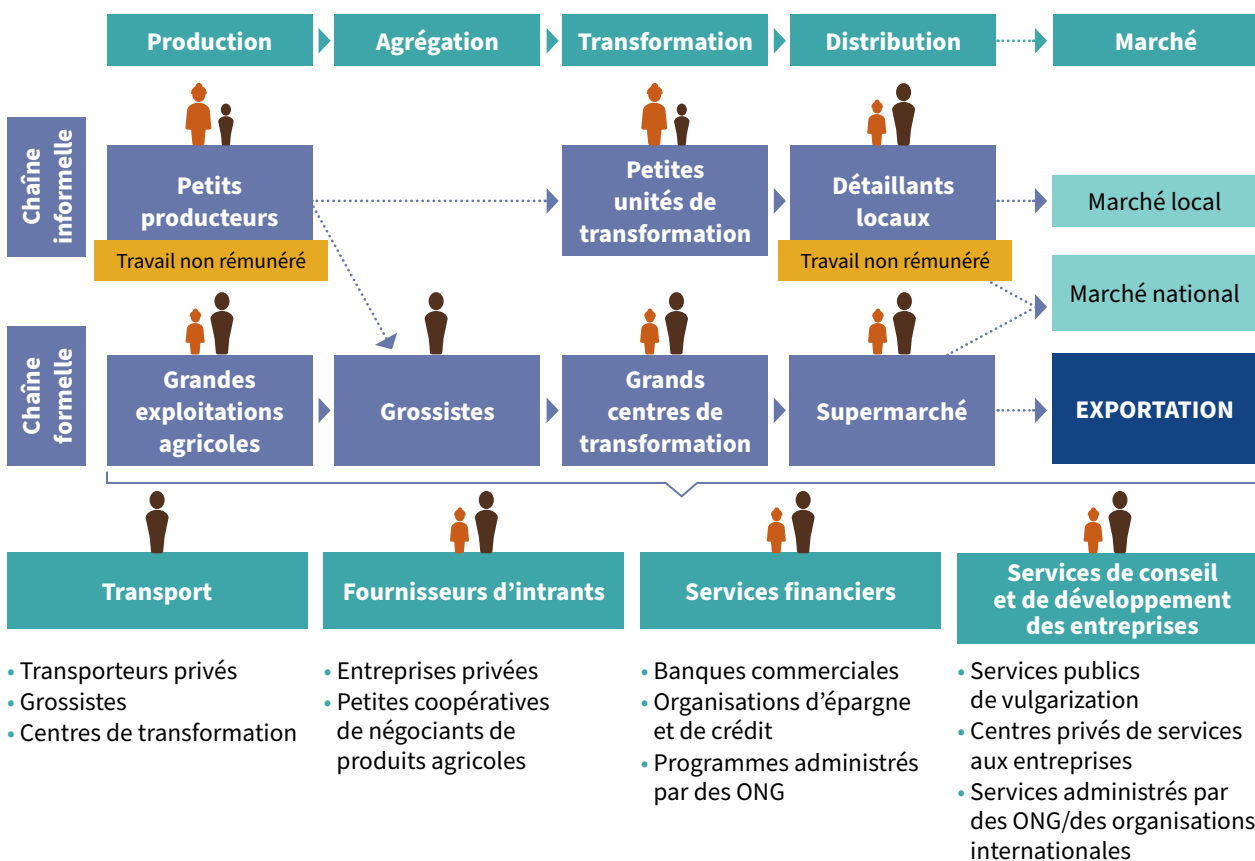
Production
Agrégation
Transformation
Distribution
Marché

Chaîne informelle

Petits producteurs
Travail non rémunéré
Petites unités de transformation
Détaillants locaux
Travail non rémunéré
Marché local
Marché national

Chaîne formelle

Grandes exploitations agricoles
Grossistes
Grands centres de transformation
Supermarché
EXPORTATION

Transport
• Transporteurs privés
• Grossistes
• Centres de transformation

Fournisseurs d'intrants
• Entreprises privées
• Petites coopératives de négociants de produits agricoles

Services financiers
• Banques commerciales
• Organisations d'épargne et de crédit
• Programmes administrés par des ONG

Services de conseil et de développement des entreprises
• Services publics de vulgarization
• Centres privés de services aux entreprises
• Services administrés par des ONG/des organisations internationales